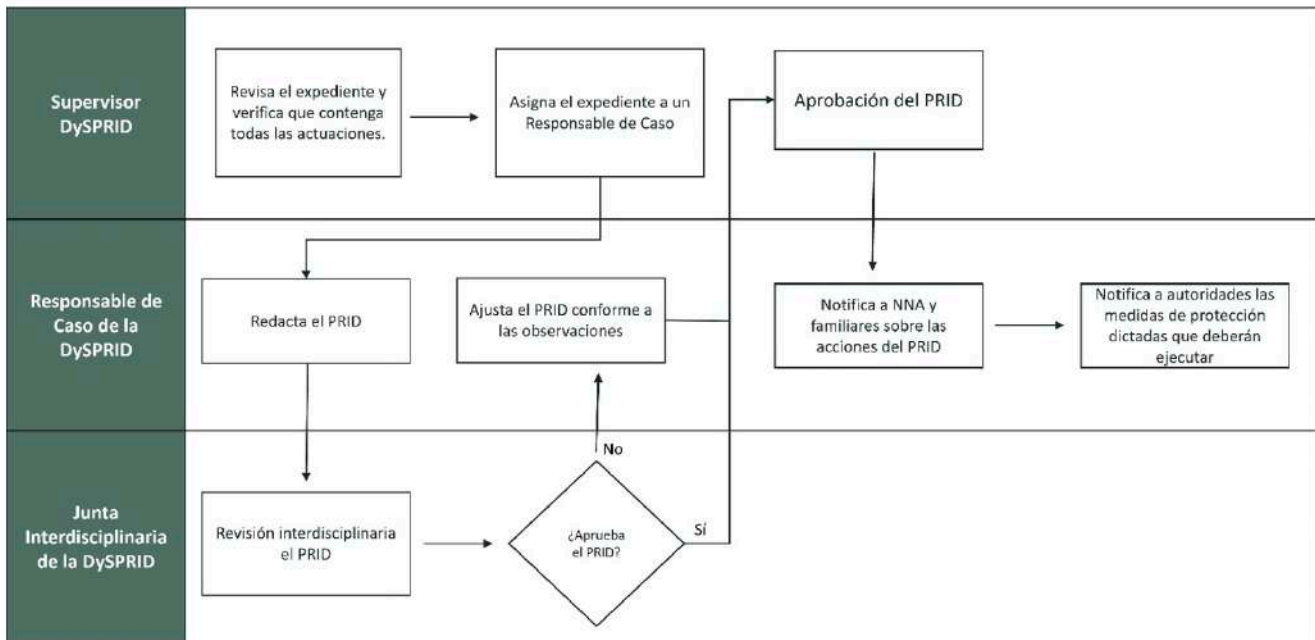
Supervisor DySPRID

Revisa el expediente y verifica que contenga todas las actuaciones.

Asigna el expediente a un Responsable de Caso

Aprobación del PRID

Responsable de Caso de la DySPRID

Redacta el PRID

Ajusta el PRID conforme a las observaciones

Notifica a NNA y familiares sobre las acciones del PRID

Notifica a autoridades las medidas de protección dictadas que deberán ejecutar

Junta Interdisciplinaria de la DySPRID

Revisión interdisciplinaria el PRID

No

¿Aprueba el PRID?

Sí